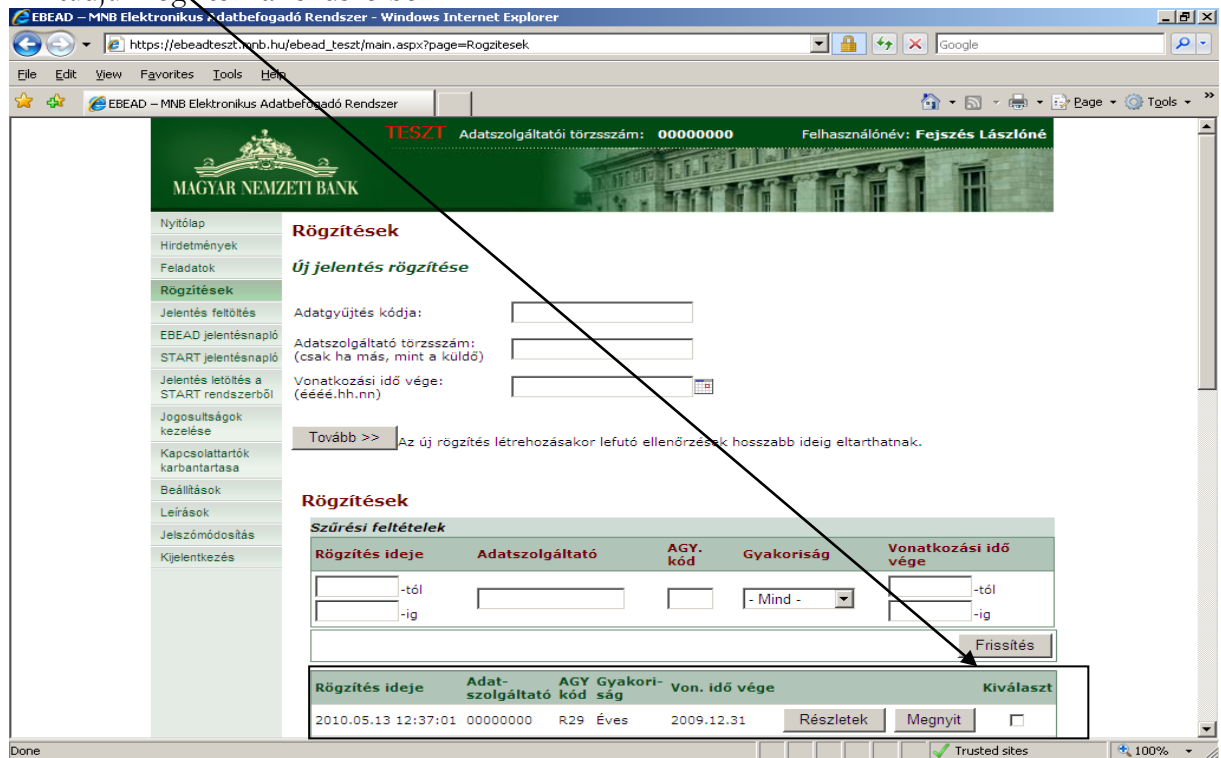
EBEAD – MNB Elektronikus Adatbefogadó Rendszer - Windows Internet Explorer

https://ebeadteszt.mnb.hu/ebead_teszt/main.aspx?page=Rogzitesek

Google

File Edit View Favorites Tools Help

EBEAD – MNB Elektronikus Adatbefogadó Rendszer

Page Tools

MAGYAR NEMZETI BANK

TESZT Adatszolgáltatói törzsszám: 00000000 Felhasználónév: Fejszés Lászlóné

Nyitólap
Hirdetmények
Feladatok
Rögzítések
Jelentés feltöltés
EBEAD jelentésnapló
START jelentésnapló
Jelentés letöltés a START rendszerből
Jogosultságok kezelése
Kapcsolattartók karbantartasa
Beállítások
Leírások
Jelszómódosítás
Kijelentkezés

Rögzítések

Új jelentés rögzítése

Adatgyűjtés kódja:

Adatszolgáltató törzsszám: (csak ha más, mint a küldő)

Vonatkozási idő vége: (éééé.hh.nn)

Tovább >> Az új rögzítés létrehozásakor lefutó ellenőrzések hosszabb ideig eltarthatnak.

Rögzítések

Szűrési feltételek

| Rögzítés ideje | Adatszolgáltató | AGY. kód | Gyakoriság | Vonatkozási idő vége |
|---|---|---|---|---|
| -tól -ig | | | - Mind - | -tól -ig |

Frissítés

| Rögzítés ideje | Adat-szolgáltató | AGY kód | Gyakori-ság | Von. idő vége | | | Kiválaszt |
|---|---|---|---|---|---|---|---|
| 2010.05.13 12:37:01 | 00000000 | R29 | Éves | 2009.12.31 | Részletek | Megnyit | |

Done

Trusted sites

100%